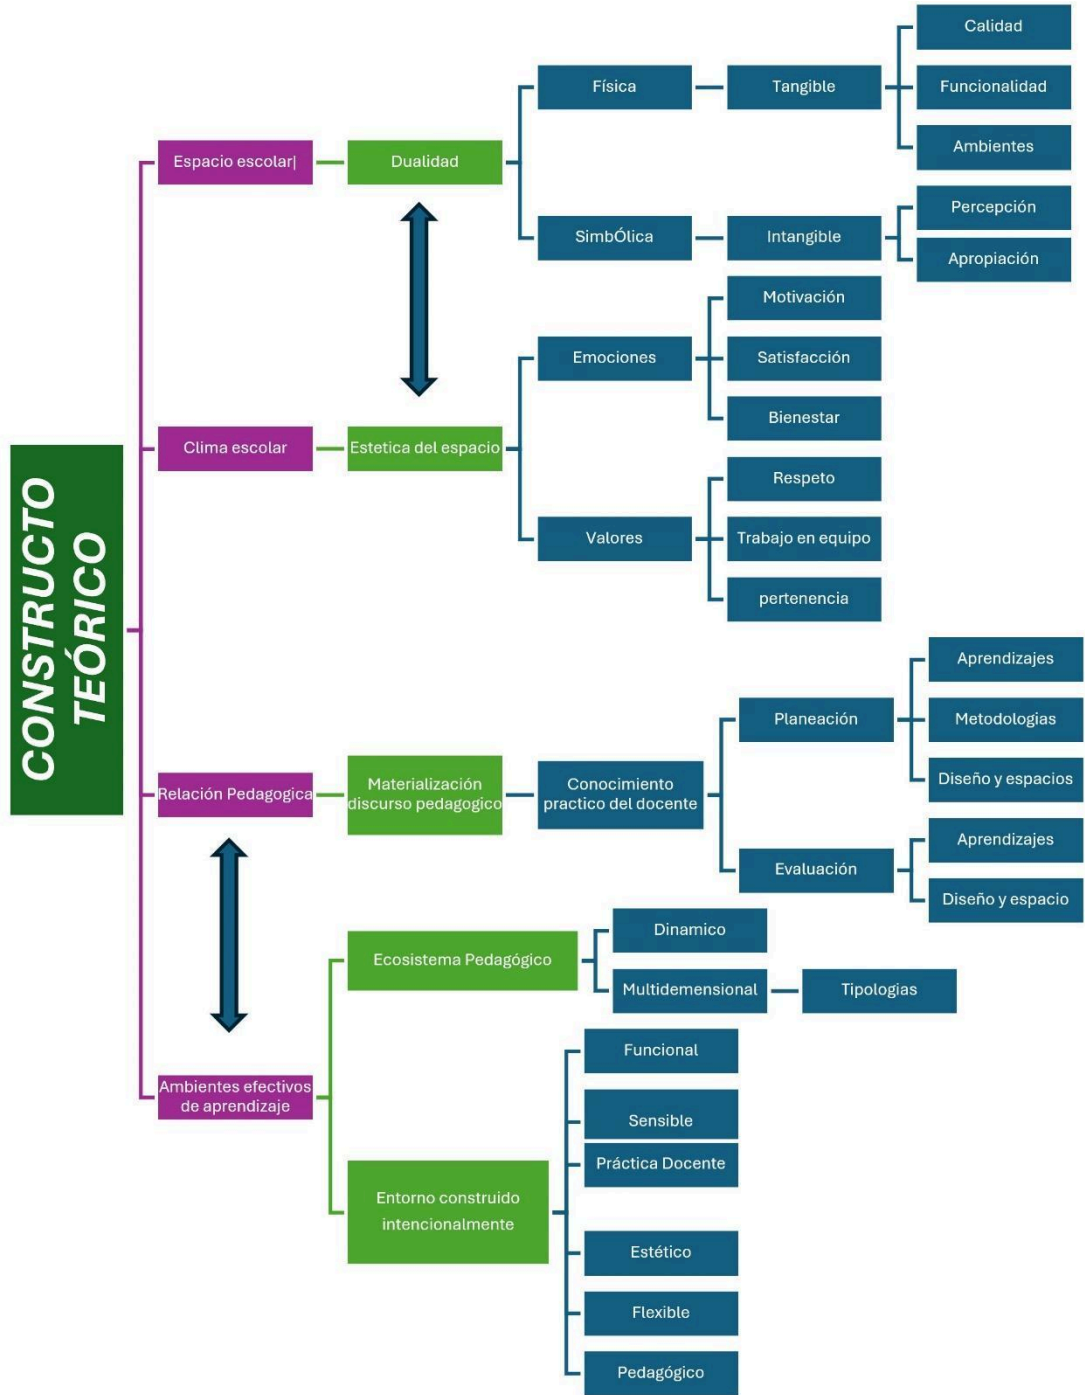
CONSTRUCTO TEÓRICO

Espacio escolar|

Dualidad

Física

Tangible

Calidad

Funcionalidad

Ambientes

SimbÓlica

Intangible

Percepción

Apropiación

Clima escolar

Estetica del espacio

Emociones

Motivación

Satisfacción

Bienestar

Valores

Respeto

Trabajo en equipo

pertenencia

Relación Pedagogica

Materialización discurso pedagogico

Conocimiento practico del docente

Planeación

Aprendizajes

Metodologias

Diseño y espacios

Evaluación

Aprendizajes

Diseño y espacio

Ambientes efectivos de aprendizaje

Ecosistema Pedagógico

Dinamico

Multidemensional

Tipologias

Entorno construido intencionalmente

Funcional

Sensible

Práctica Docente

Estético

Flexible

Pedagógico